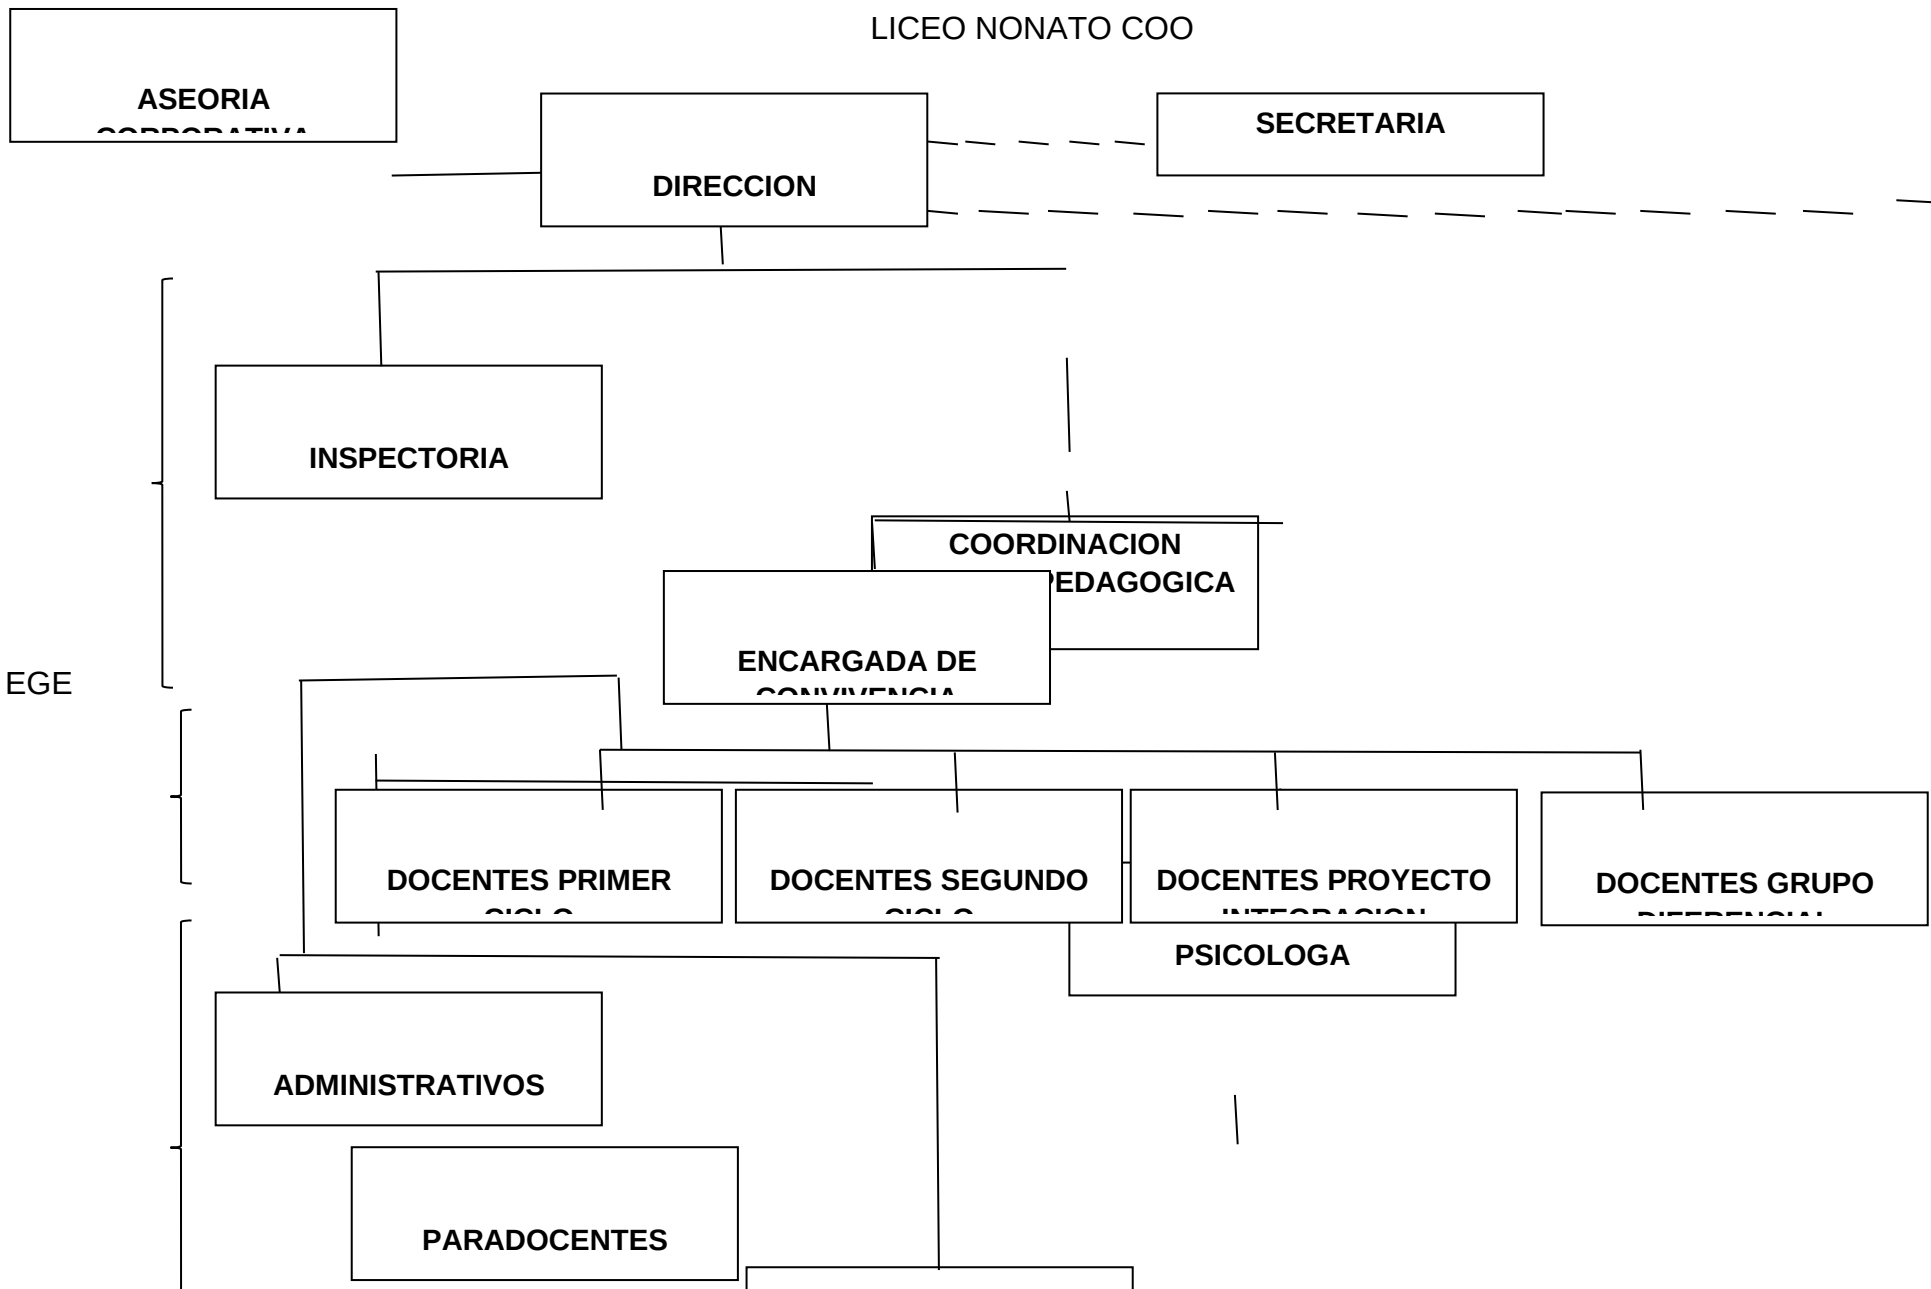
LICEO NONATO COO

ASEORIA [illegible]

DIRECCION

SECRETARIA

INSPECTORIA

COORDINACION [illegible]PEDAGOGICA

ENCARGADA DE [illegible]

EGE

DOCENTES PRIMER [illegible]

DOCENTES SEGUNDO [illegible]

DOCENTES PROYECTO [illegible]

DOCENTES GRUPO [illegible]

PSICOLOGA

ADMINISTRATIVOS

PARADOCENTES